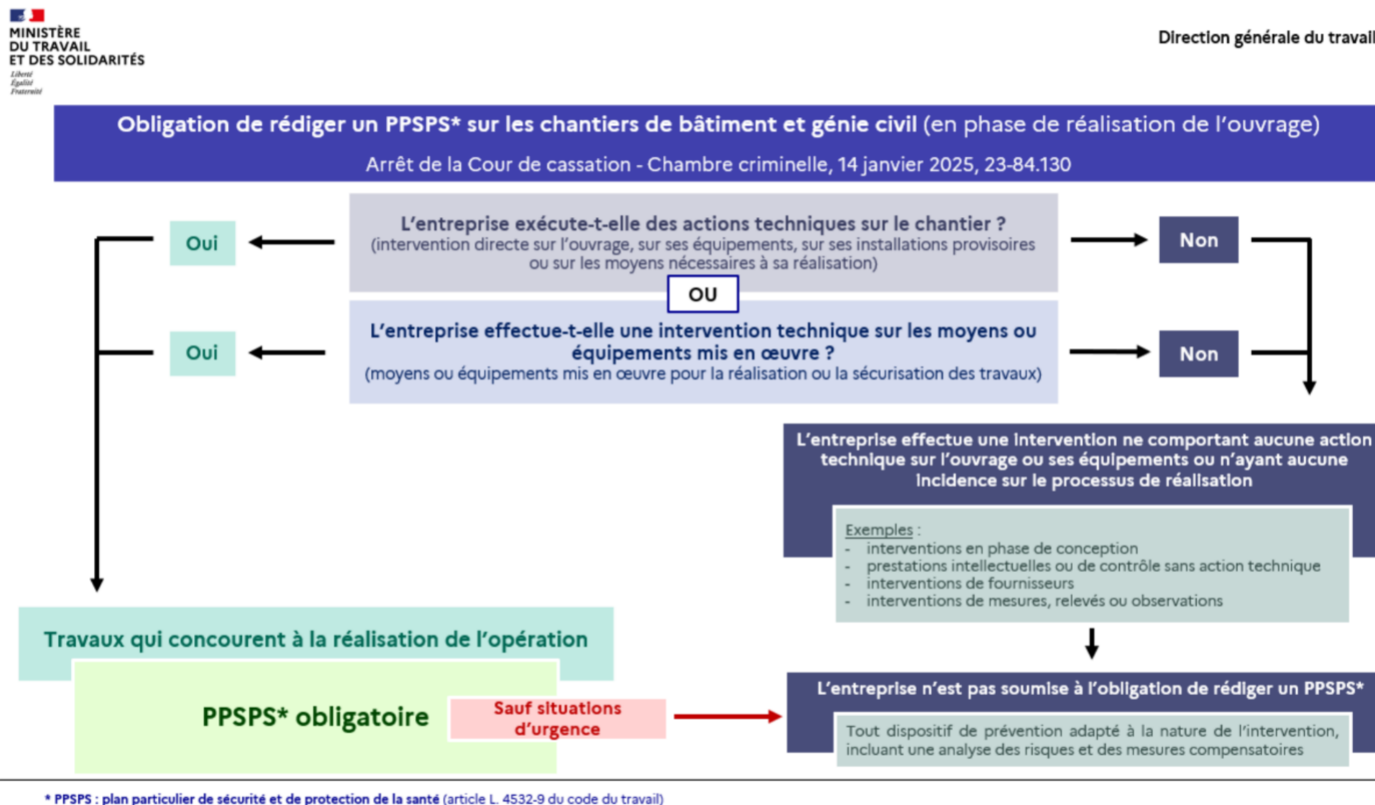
MINISTÈRE
DU TRAVAIL
ET DES SOLIDARITÉS
Liberté
Égalité
Fraternité

Direction générale du travail

Obligation de rédiger un PPSPS* sur les chantiers de bâtiment et génie civil (en phase de réalisation de l'ouvrage)
Arrêt de la Cour de cassation - Chambre criminelle, 14 janvier 2025, 23-84.130

L'entreprise exécute-t-elle des actions techniques sur le chantier ?
(intervention directe sur l'ouvrage, sur ses équipements, sur ses installations provisoires ou sur les moyens nécessaires à sa réalisation)

Oui

Non

OU

L'entreprise effectue-t-elle une intervention technique sur les moyens ou équipements mis en œuvre ?
(moyens ou équipements mis en œuvre pour la réalisation ou la sécurisation des travaux)

Oui

Non

L'entreprise effectue une intervention ne comportant aucune action technique sur l'ouvrage ou ses équipements ou n'ayant aucune incidence sur le processus de réalisation

Exemples :
- interventions en phase de conception
- prestations intellectuelles ou de contrôle sans action technique
- interventions de fournisseurs
- interventions de mesures, relevés ou observations

Travaux qui concourent à la réalisation de l'opération

PPSPS* obligatoire

Sauf situations d'urgence

L'entreprise n'est pas soumise à l'obligation de rédiger un PPSPS*

Tout dispositif de prévention adapté à la nature de l'intervention, incluant une analyse des risques et des mesures compensatoires

* PPSPS : plan particulier de sécurité et de protection de la santé (article L. 4532-9 du code du travail)